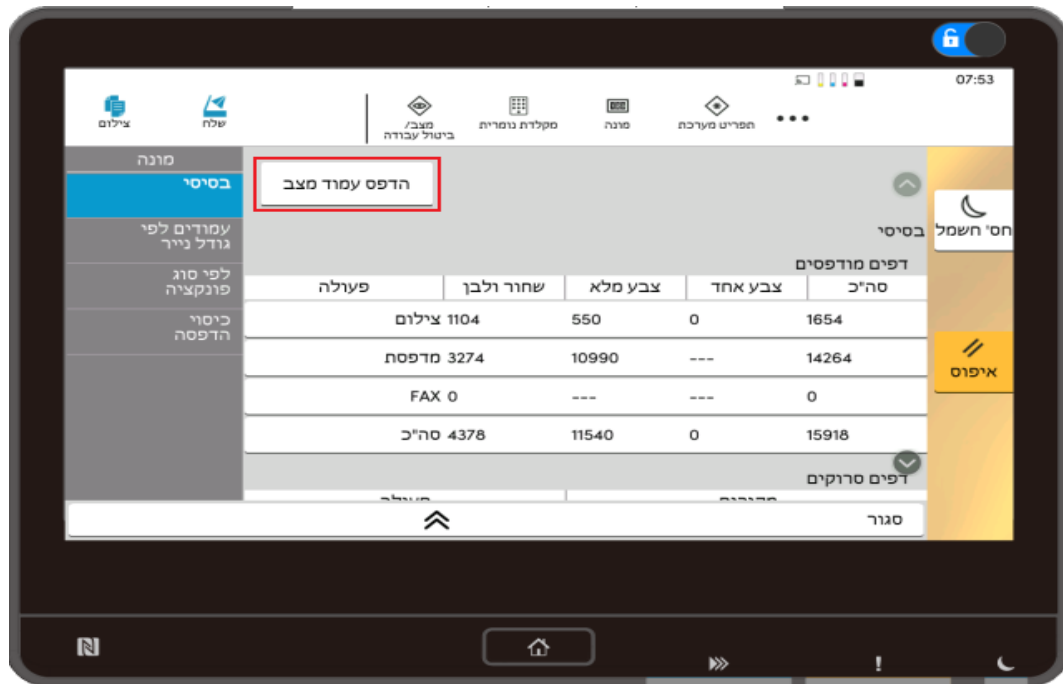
07:53

צילום
שלח
מצב/ ביטול עבודה
מקלדת נומרית
מונה
הפריט מערכת

מונה
בסיסי
עמודים לפי גודל נייר
לפי סוג פונקציה
כיסוי הדפסה

הדפס עמוד מצב

חס' חשמל
בסיסי
דפים מודפסים

| פעולה | שחור ולבן | צבע מלא | צבע אחד | סה"כ |
|---|---|---|---|---|
| צילום | 1104 | 550 | 0 | 1654 |
| מדפסת | 3274 | 10990 | --- | 14264 |
| FAX | 0 | --- | --- | 0 |
| סה"כ | 4378 | 11540 | 0 | 15918 |

איפוס
דפים סרוקים
סגור